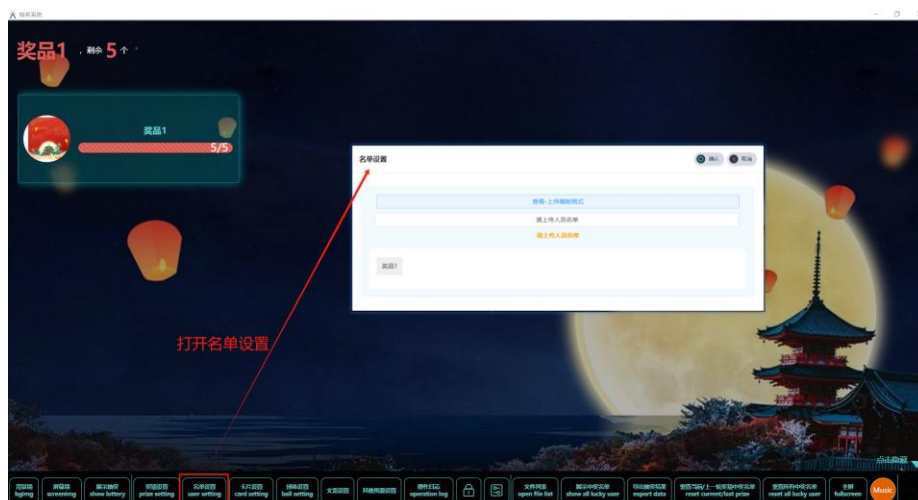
抽奖系统

奖品1 ，剩余 5 个

奖品1
5/5

名单设置
确认 取消

查看·上传模板格式
请上传人员名单
请上传人员名单

奖品1

打开名单设置

点击隐藏

背景墙 bging
屏幕墙 screening
展示抽奖 show lottery
奖项设置 prize setting
名单设置 user setting
卡片设置 card setting
球体设置 ball setting
文案设置 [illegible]
其他界面设置 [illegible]
操作日志 operation log
文件列表 open file list
展示中奖名单 show all lucky user
导出抽奖结果 export data
重置当前/上一轮奖项中奖名单 reset current/last prize
重置所有中奖名单 reset all lucky user
全屏 fullscreen
Music